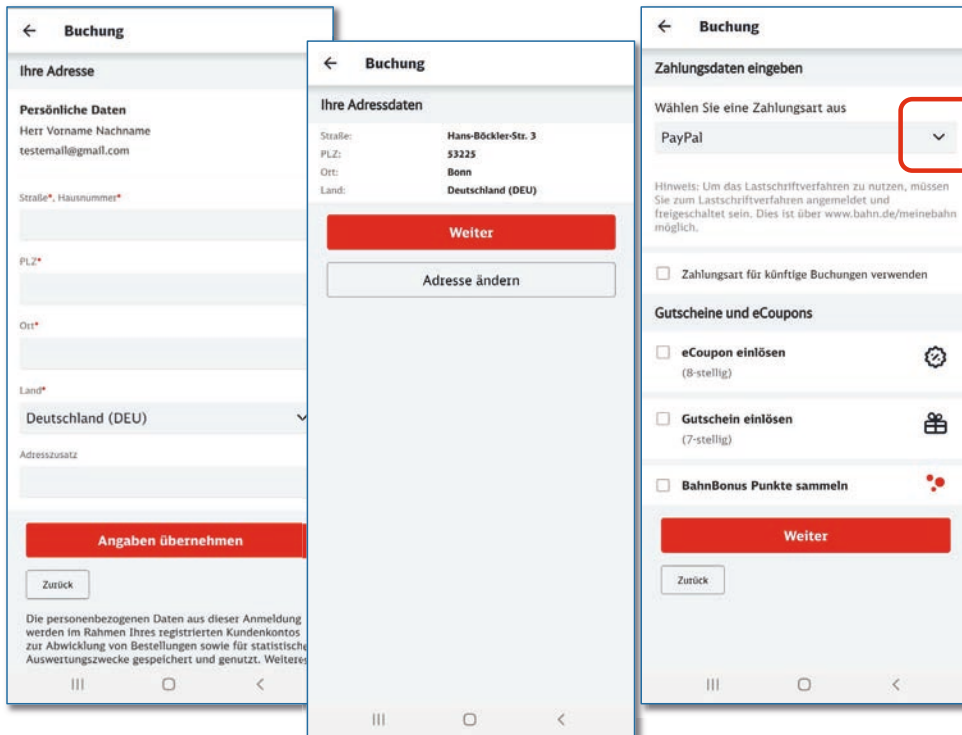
← Buchung

Ihre Adresse

Persönliche Daten
Herr Vorname Nachname
testemail@gmail.com

Straße*, Hausnummer*

PLZ*

Ort*

Land*
Deutschland (DEU)

Adresszusatz

Angaben übernehmen

Zurück

Die personenbezogenen Daten aus dieser Anmeldung werden im Rahmen Ihres registrierten Kundenkontos zur Abwicklung von Bestellungen sowie für statistische Auswertungszwecke gespeichert und genutzt. Weiteres

III ○ <

← Buchung

Ihre Adressdaten

| Straße: | Hans-Böckler-Str. 3 |
|---|---|
| PLZ: | 53225 |
| Ort: | Bonn |
| Land: | Deutschland (DEU) |

Weiter

Adresse ändern

III ○ <

← Buchung

Zahlungsdaten eingeben

Wählen Sie eine Zahlungsart aus
PayPal

Hinweis: Um das Lastschriftverfahren zu nutzen, müssen Sie zum Lastschriftverfahren angemeldet und freigeschaltet sein. Dies ist über www.bahn.de/meinebahn möglich.

Zahlungsart für künftige Buchungen verwenden

Gutscheine und eCoupons

eCoupon einlösen
(8-stellig)

Gutschein einlösen
(7-stellig)

BahnBonus Punkte sammeln

Weiter

Zurück

III ○ <